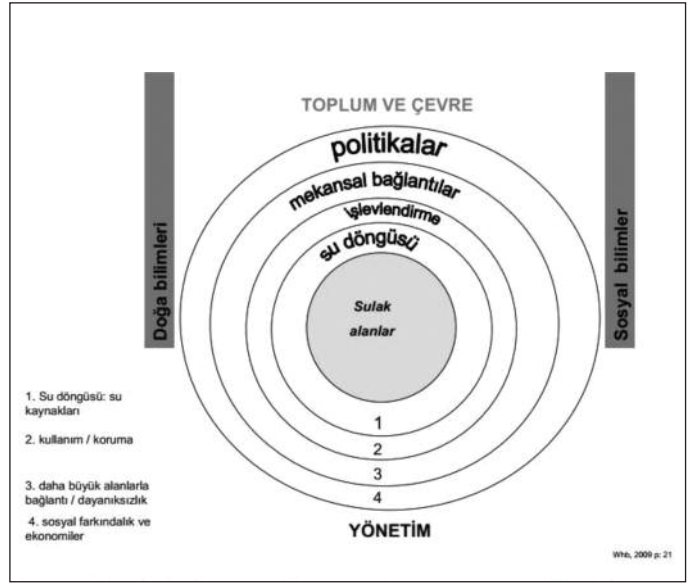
TOPLUM VE ÇEVRE

Doğa bilimleri

Sosyal bilimler

politikalar

mekansal bağlantılar

işlevlendirme

su döngüsü

Sulak alanlar

1

2

3

4

YÖNETİM

1. Su döngüsü: su kaynakları

2. kullanım / koruma

3. daha büyük alanlarla bağlantı / dayanıksızlık

4. sosyal farkındalık ve ekonomiler

Whb, 2009 p: 21